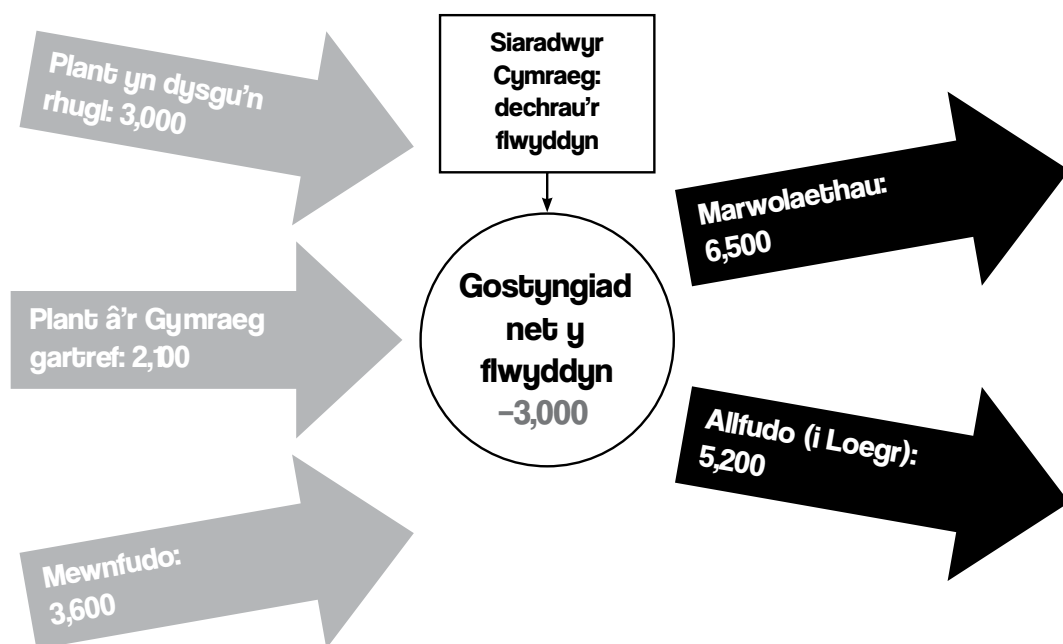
Plant yn dysgu'n rhugl: 3,000

Plant â'r Gymraeg gartref: 2,100

Mewnfudo: 3,600

Siaradwyr Cymraeg: dechrau'r flwyddyn

Gostyngiad net y flwyddyn −3,000

Marwolaethau: 6,500

Allfudo (i Loegr): 5,200